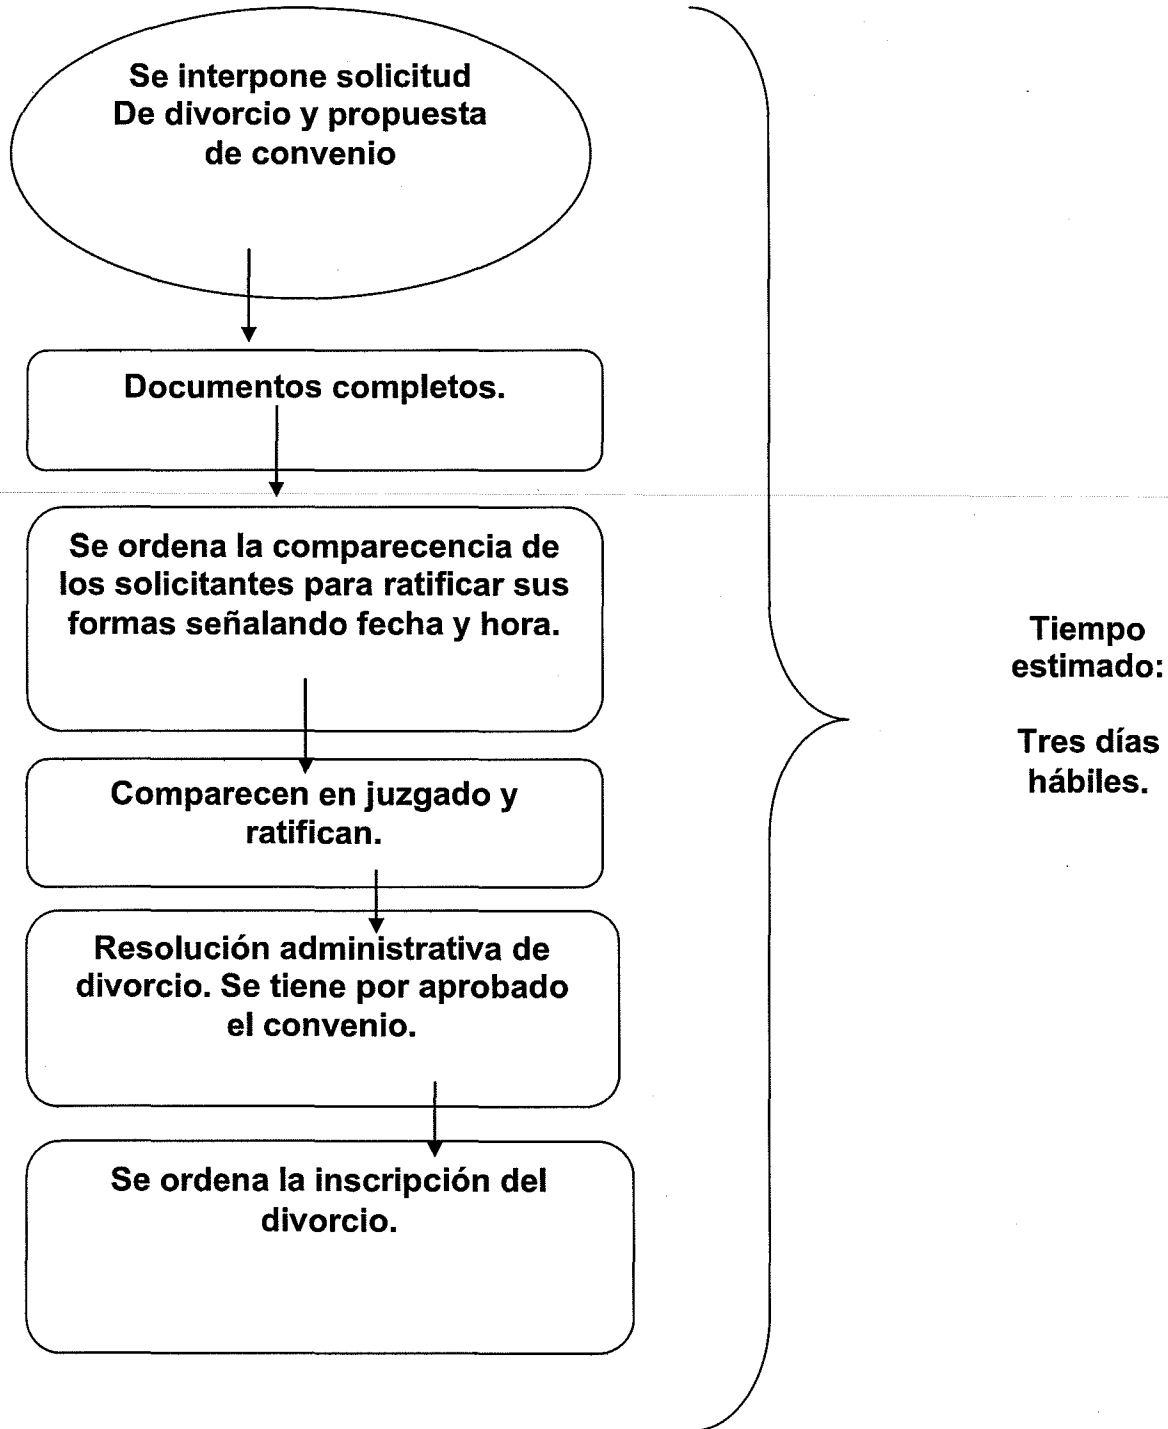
Se interpone solicitud De divorcio y propuesta de convenio

Documentos completos.

Se ordena la comparecencia de los solicitantes para ratificar sus formas señalando fecha y hora.

Comparecen en juzgado y ratifican.

Resolución administrativa de divorcio. Se tiene por aprobado el convenio.

Se ordena la inscripción del divorcio.

Tiempo estimado:

Tres días hábiles.